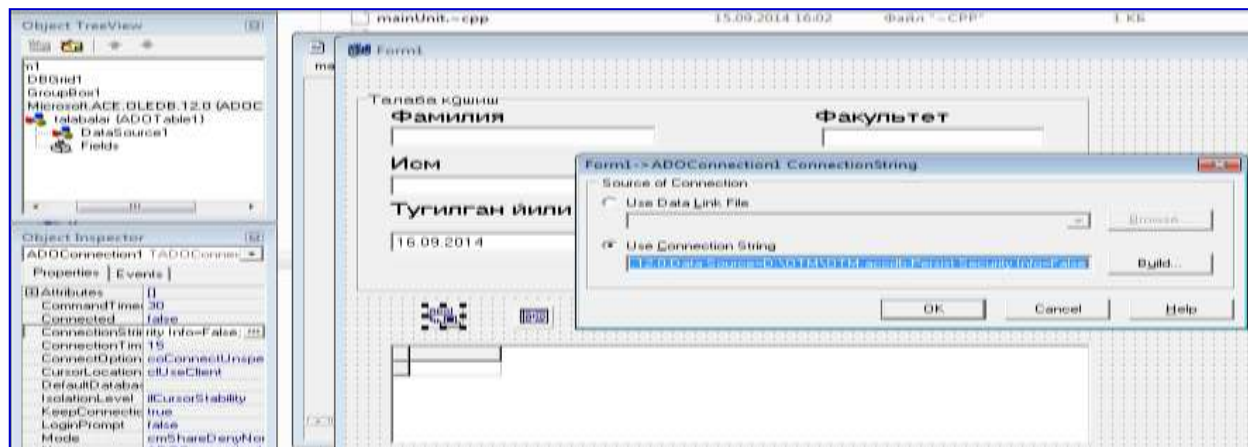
Object TreeView

n1
DBGrid1
GroupBox1
Microsoft.ACE.OLEDB.12.0 (ADOC
talabalar (ADOTable1)
DataSource1
Fields

Object Inspector
ADOConnection1 TADOConne
Properties | Events

| | |
|---|---|
| Attributes | [] |
| CommandTime | 30 |
| Connected | false |
| ConnectionStri | rity Info=False; |
| ConnectionTim | 15 |
| ConnectOption | coConnectUnspe |
| CursorLocation | clUseClient |
| DefaultDatabas | |
| IsolationLevel | ilCursorStability |
| KeepConnectio | true |
| LoginPrompt | false |
| Mode | cmShareDenyNor |

mainUnit.~cpp 15.09.2014 16:02 Файл "~CPP" 1 КБ

Form1

Талаба қўшиш
Фамилия
Факультет
Исм
Тугилган йили
16.09.2014

Form1->ADOConnection1 ConnectionString
Source of Connection
Use Data Link File
Browse...
Use Connection String
12.0;Data Source=D:\OTM\OTM.accdb;Persist Security Info=False
Build...
OK
Cancel
Help